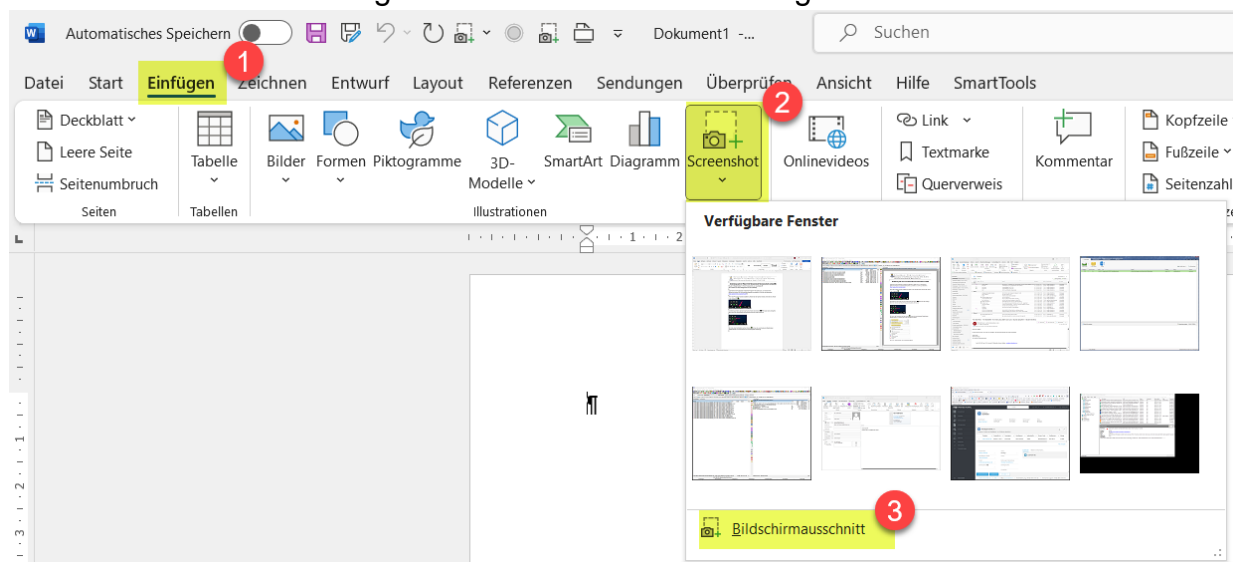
Automatisches Speichern Dokument1 -... Suchen

Datei Start Einfügen 1 Zeichnen Entwurf Layout Referenzen Sendungen Überprüfen Ansicht Hilfe SmartTools

Deckblatt
Leere Seite
Seitenumbruch
Seiten

Tabelle
Tabellen

Bilder Formen Piktogramme 3D-Modelle SmartArt Diagramm Screenshot 2
Illustrationen

Onlinevideos

Link
Textmarke
Querverweis

Kommentar

Kopfzeile
Fußzeile
Seitenzahl

Verfügbare Fenster

Bildschirmausschnitt 3

¶